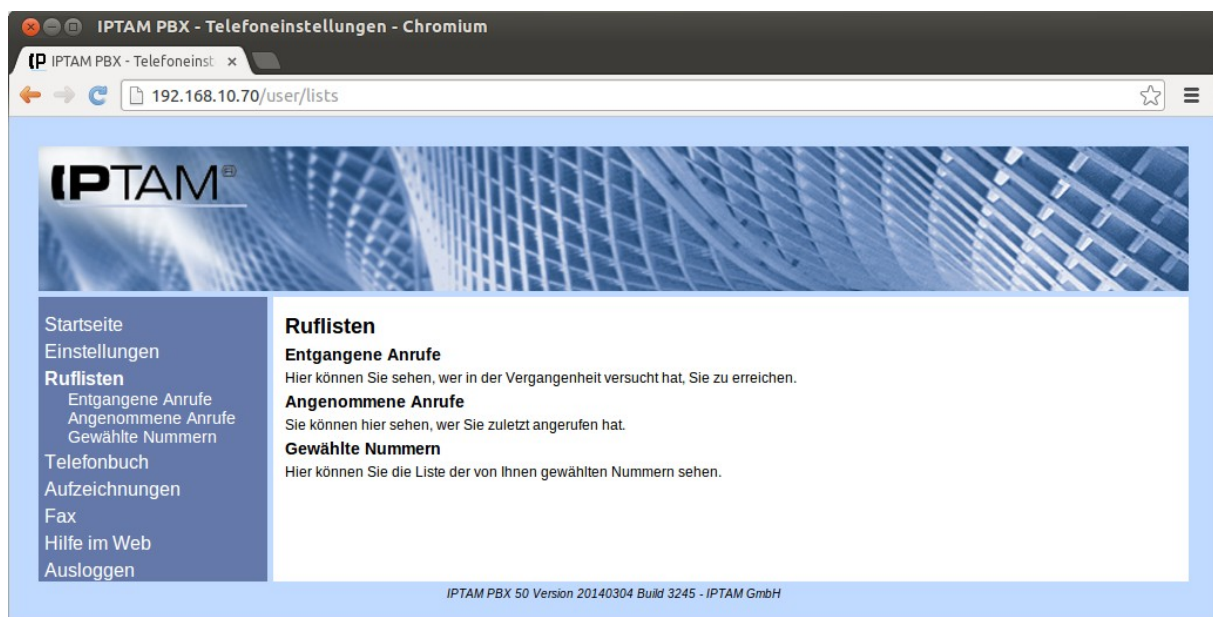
IPTAM PBX - Telefoneinstellungen - Chromium

IPTAM PBX - Telefoneinst ×

192.168.10.70/user/lists

IPTAM

Startseite
Einstellungen
Ruflisten
Entgangene Anrufe
Angenommene Anrufe
Gewählte Nummern
Telefonbuch
Aufzeichnungen
Fax
Hilfe im Web
Ausloggen

Ruflisten

Entgangene Anrufe

Hier können Sie sehen, wer in der Vergangenheit versucht hat, Sie zu erreichen.

Angenommene Anrufe

Sie können hier sehen, wer Sie zuletzt angerufen hat.

Gewählte Nummern

Hier können Sie die Liste der von Ihnen gewählten Nummern sehen.

IPTAM PBX 50 Version 20140304 Build 3245 - IPTAM GmbH